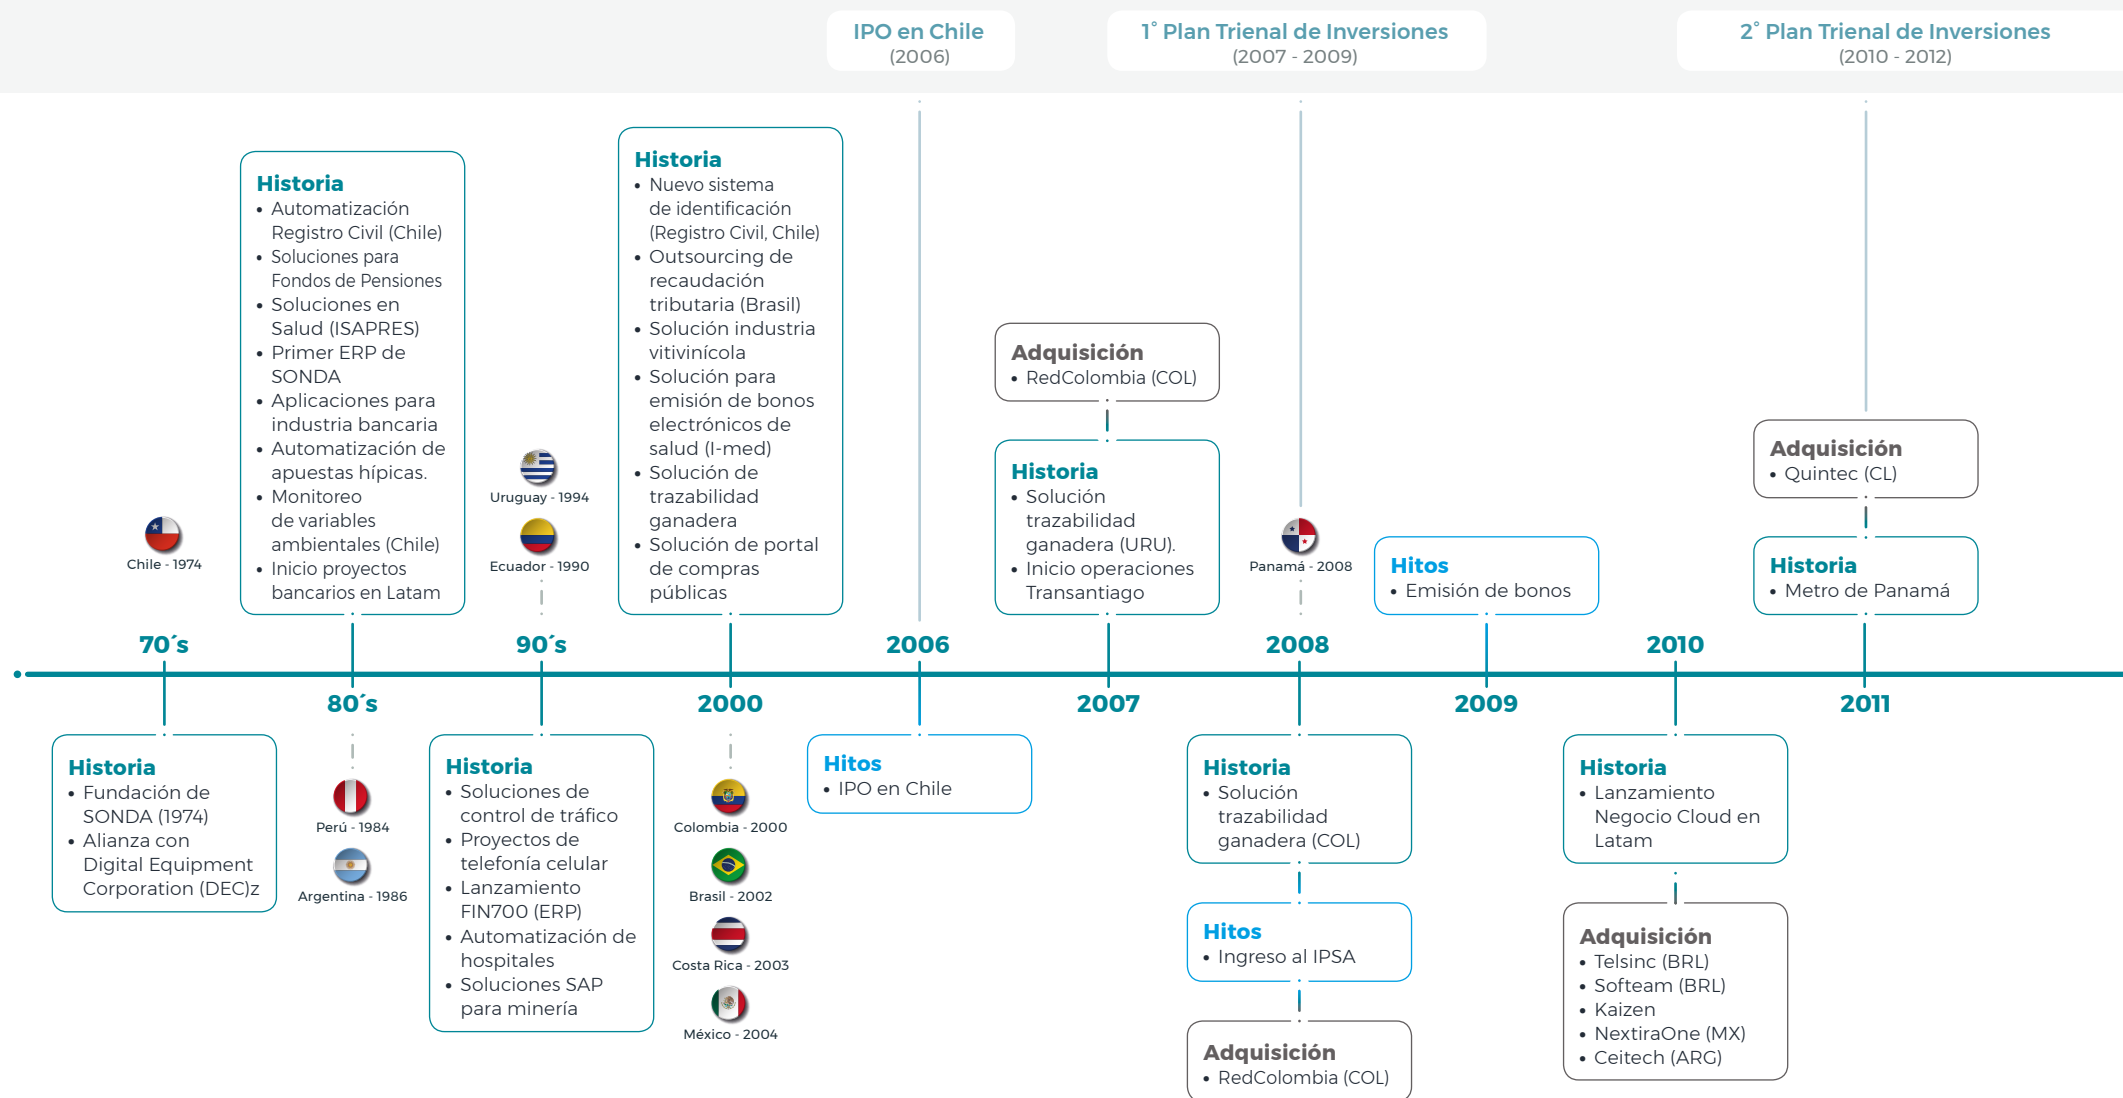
IPO en Chile
(2006)

1° Plan Trienal de Inversiones
(2007 - 2009)

2° Plan Trienal de Inversiones
(2010 - 2012)

Historia
• Automatización Registro Civil (Chile)
• Soluciones para Fondos de Pensiones
• Soluciones en Salud (ISAPRES)
• Primer ERP de SONDA
• Aplicaciones para industria bancaria
• Automatización de apuestas hípicas.
• Monitoreo de variables ambientales (Chile)
• Inicio proyectos bancarios en Latam

Historia
• Nuevo sistema de identificación (Registro Civil, Chile)
• Outsourcing de recaudación tributaria (Brasil)
• Solución industria vitivinícola
• Solución para emisión de bonos electrónicos de salud (I-med)
• Solución de trazabilidad ganadera
• Solución de portal de compras públicas

Adquisición
• RedColombia (COL)

Historia
• Solución trazabilidad ganadera (URU).
• Inicio operaciones Transantiago

Adquisición
• Quintec (CL)

Historia
• Metro de Panamá

Hitos
• Emisión de bonos

Chile - 1974
Uruguay - 1994
Ecuador - 1990
Panamá - 2008

70´s
80´s
90´s
2000
2006
2007
2008
2009
2010
2011

Historia
• Fundación de SONDA (1974)
• Alianza con Digital Equipment Corporation (DEC)z

Perú - 1984
Argentina - 1986

Historia
• Soluciones de control de tráfico
• Proyectos de telefonía celular
• Lanzamiento FIN700 (ERP)
• Automatización de hospitales
• Soluciones SAP para minería

Colombia - 2000
Brasil - 2002
Costa Rica - 2003
México - 2004

Hitos
• IPO en Chile

Historia
• Solución trazabilidad ganadera (COL)

Hitos
• Ingreso al IPSA

Adquisición
• RedColombia (COL)

Historia
• Lanzamiento Negocio Cloud en Latam

Adquisición
• Telsinc (BRL)
• Softeam (BRL)
• Kaizen
• NextiraOne (MX)
• Ceitech (ARG)